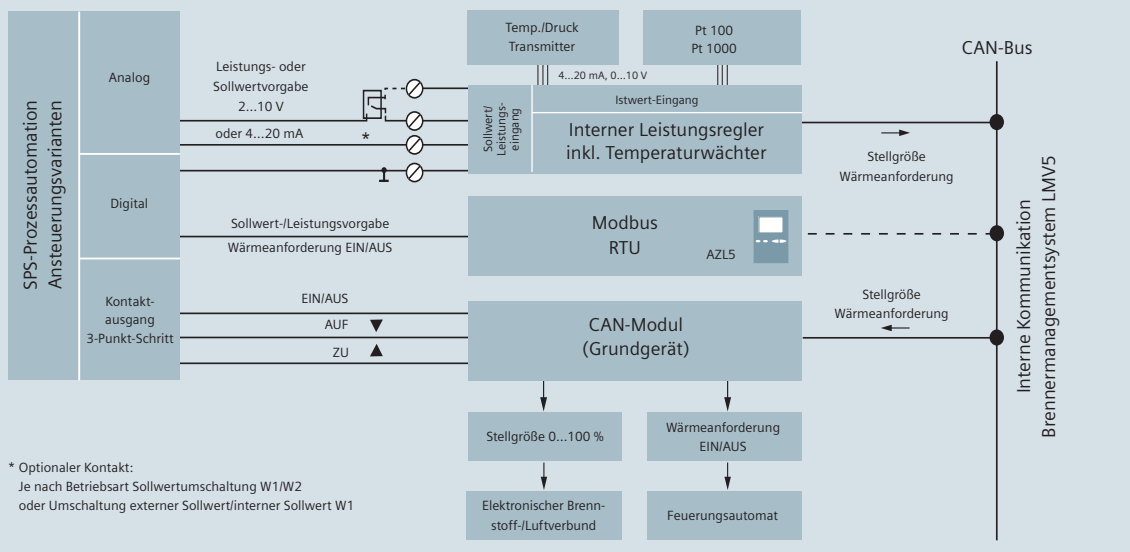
SPS-Prozessautomation
Ansteuerungsvarianten

Analog

Leistungs- oder Sollwertvorgabe
2...10 V

oder 4...20 mA

*

Digital

Sollwert-/Leistungsvorgabe

Wärmeanforderung EIN/AUS

Kontaktausgang
3-Punkt-Schritt

EIN/AUS

AUF ▼

ZU ▲

Temp./Druck Transmitter

Pt 100
Pt 1000

4...20 mA, 0...10 V

Istwert-Eingang

Sollwert/Leistungseingang

Interner Leistungsregler inkl. Temperaturwächter

Modbus
RTU

AZL5

CAN-Modul
(Grundgerät)

Stellgröße 0...100 %

Wärmeanforderung EIN/AUS

Elektronischer Brennstoff-/Luftverbund

Feuerungsautomat

CAN-Bus

Stellgröße
Wärmeanforderung

Stellgröße
Wärmeanforderung

Interne Kommunikation
Brennermanagementsystem LMV5

* Optionaler Kontakt:
Je nach Betriebsart Sollwertumschaltung W1/W2
oder Umschaltung externer Sollwert/interner Sollwert W1